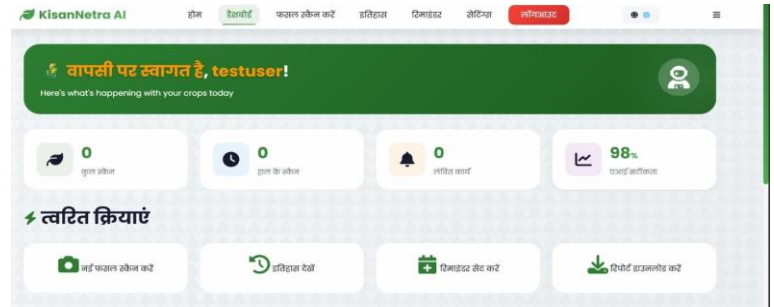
KisanNetra AI

होम डैशबोर्ड फसल स्कैन करें इतिहास रिमाइंडर सेटिंग्स लॉगआउट

वापसी पर स्वागत है, testuser!

Here's what's happening with your crops today

0
कुल स्कैन

0
हाल के स्कैन

0
लंबित कार्य

98%
एआई सटीकता

त्वरित क्रियाएं

नई फसल स्कैन करें

इतिहास देखें

रिमाइंडर सेट करें

रिपोर्ट डाउनलोड करें